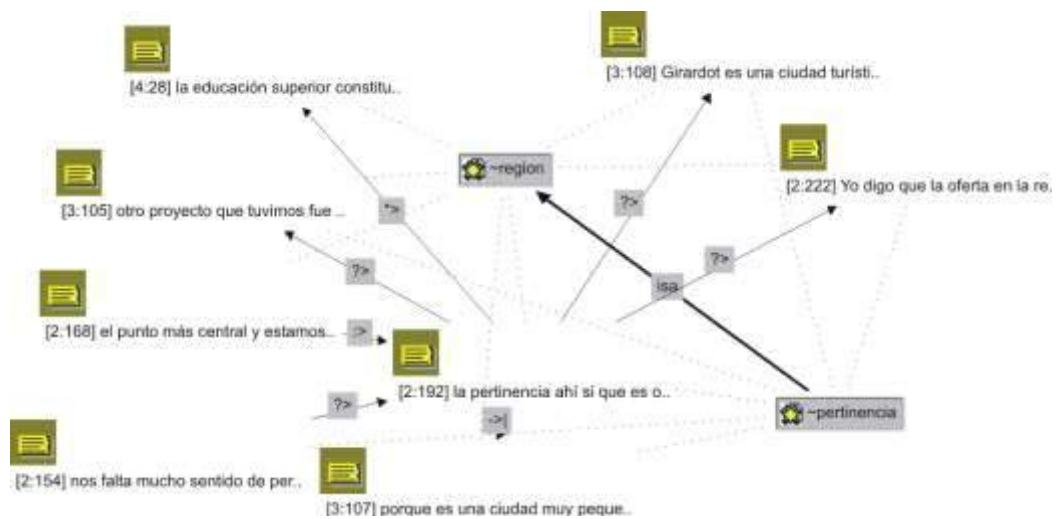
[4:28] la educación superior constitu..

[3:108] Girardot es una ciudad turisti..

~region

[2:222] Yo digo que la oferta en la re..

[3:105] otro proyecto que tuvimos fue ...

*>

?>

?>

?>

isa

[2:168] el punto más central y estamos..

:>

[2:192] la pertinencia ahí sí que es o..

?>

~pertinencia

->|

[2:154] nos falta mucho sentido de per..

[3:107] porque es una ciudad muy peque..